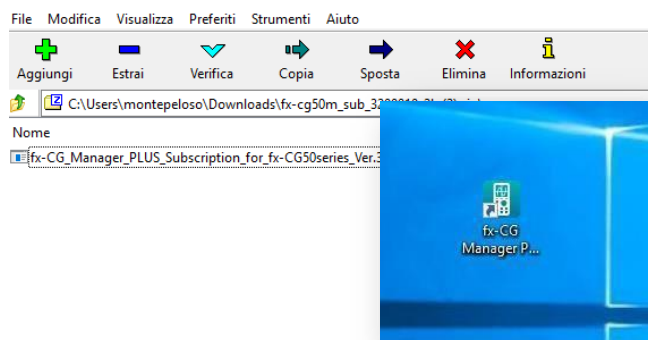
File Modifica Visualizza Preferiti Strumenti Aiuto

Aggiungi Estrai Verifica Copia Sposta Elimina Informazioni

C:\Users\montepeloso\Downloads\fx-cg50m_sub_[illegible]

Nome

fx-CG_Manager_PLUS_Subscription_for_fx-CG50series_Ver.3

fx-CG Manager P...